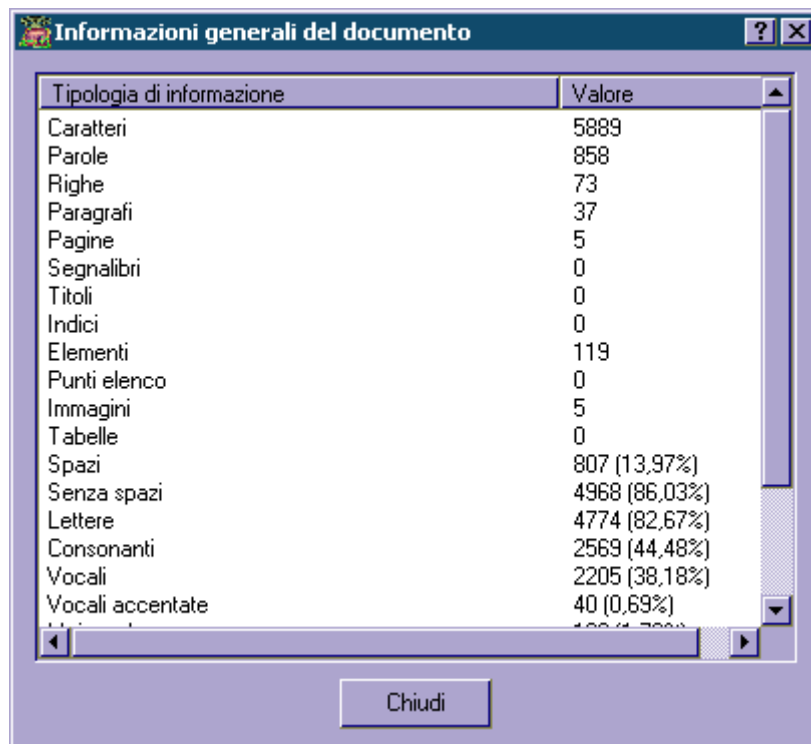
Informazioni generali del documento

| Tipologia di informazione | Valore |
|---|---|
| Caratteri | 5889 |
| Parole | 858 |
| Righe | 73 |
| Paragrafi | 37 |
| Pagine | 5 |
| Segnalibri | 0 |
| Titoli | 0 |
| Indici | 0 |
| Elementi | 119 |
| Punti elenco | 0 |
| Immagini | 5 |
| Tabelle | 0 |
| Spazi | 807 (13,97%) |
| Senza spazi | 4968 (86,03%) |
| Lettere | 4774 (82,67%) |
| Consonanti | 2569 (44,48%) |
| Vocali | 2205 (38,18%) |
| Vocali accentate | 40 (0,69%) |
| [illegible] | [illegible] |

Chiudi